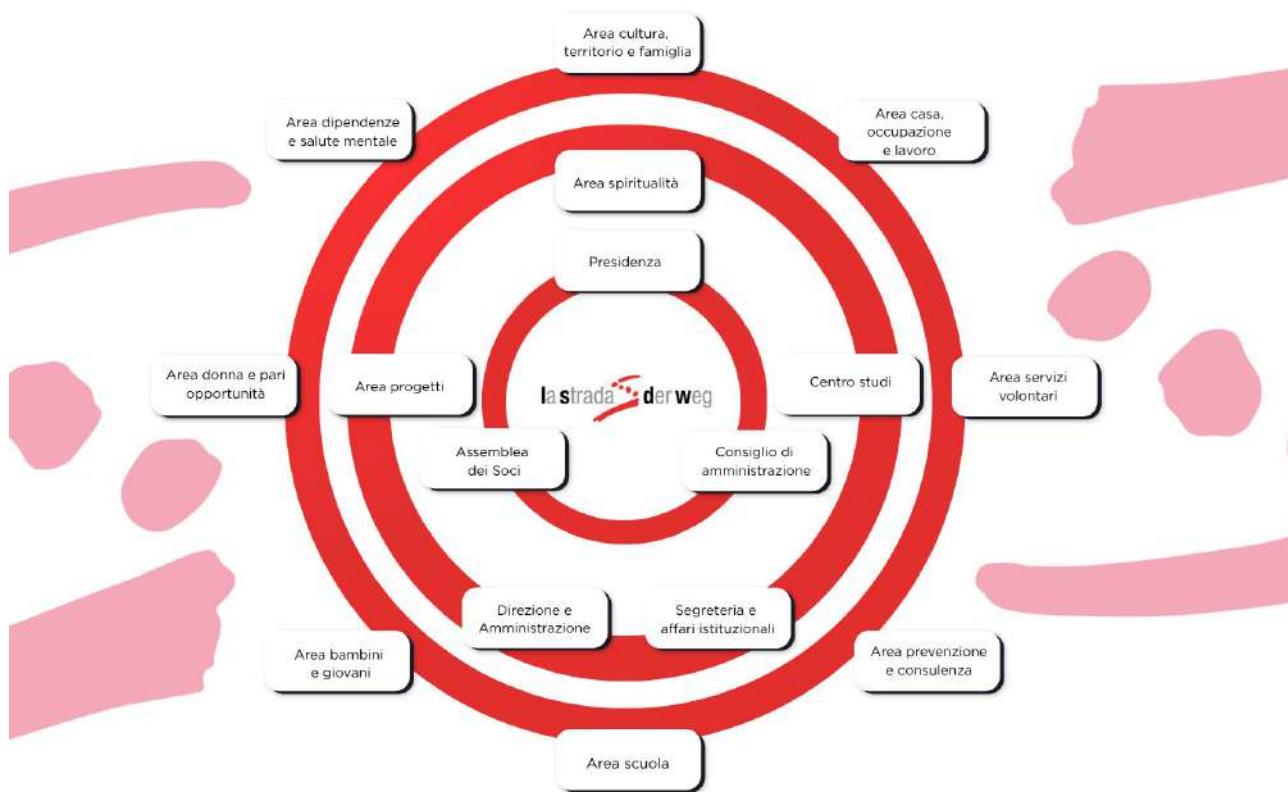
Area cultura, territorio e famiglia

Area dipendenze e salute mentale

Area casa, occupazione e lavoro

Area spiritualità

Presidenza

Area donna e pari opportunità

Area progetti

la strada der weg

Centro studi

Area servizi volontari

Assemblea dei Soci

Consiglio di amministrazione

Direzione e Amministrazione

Segreteria e affari istituzionali

Area bambini e giovani

Area prevenzione e consulenza

Area scuola